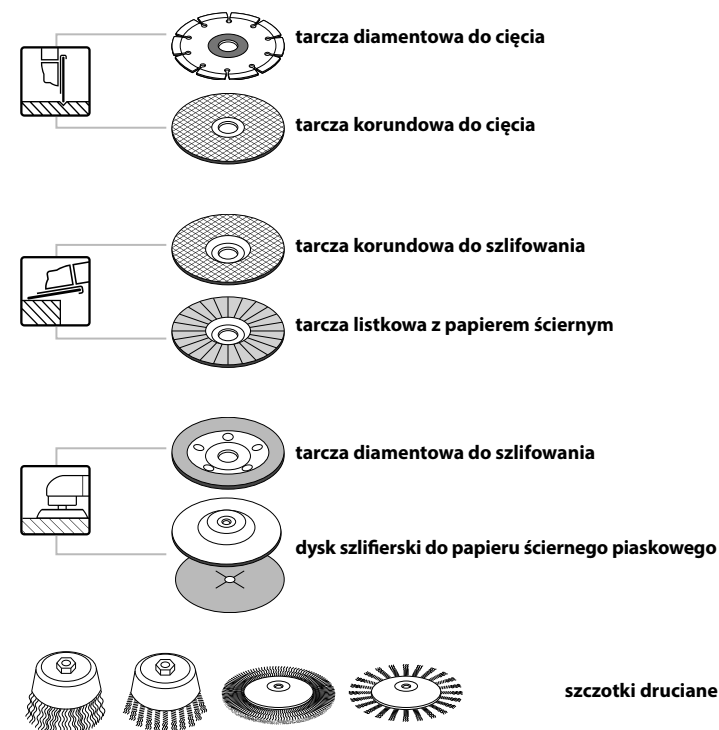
tarcza diamentowa do cięcia

tarcza korundowa do cięcia

tarcza korundowa do szlifowania

tarcza listkowa z papierem ściernym

tarcza diamentowa do szlifowania

dysk szlifierski do papieru ściernego piaskowego

szczotki druciane